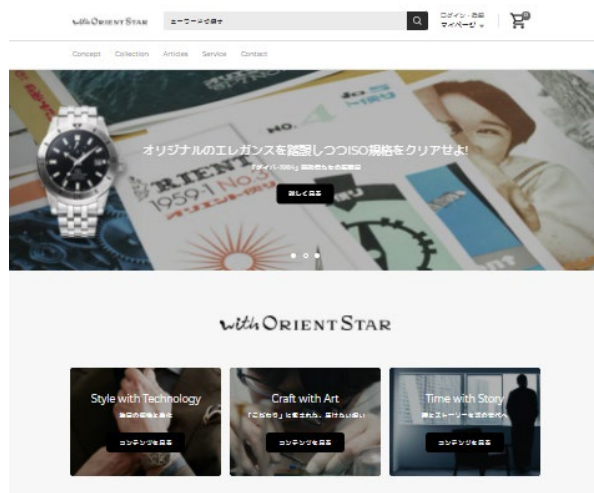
with ORIENT STAR

キーワードで探す

ログイン・会員
マイページ

0

Concept Collection Articles Service Contact

オリジナルのエレガンスを踏襲しつつISO規格をクリアせよ!

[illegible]

詳しく見る

RIENT
1959-1 No.3

with ORIENT STAR

Style with Technology

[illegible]

コンテンツを見る

Craft with Art

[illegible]

コンテンツを見る

Time with Story

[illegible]

コンテンツを見る